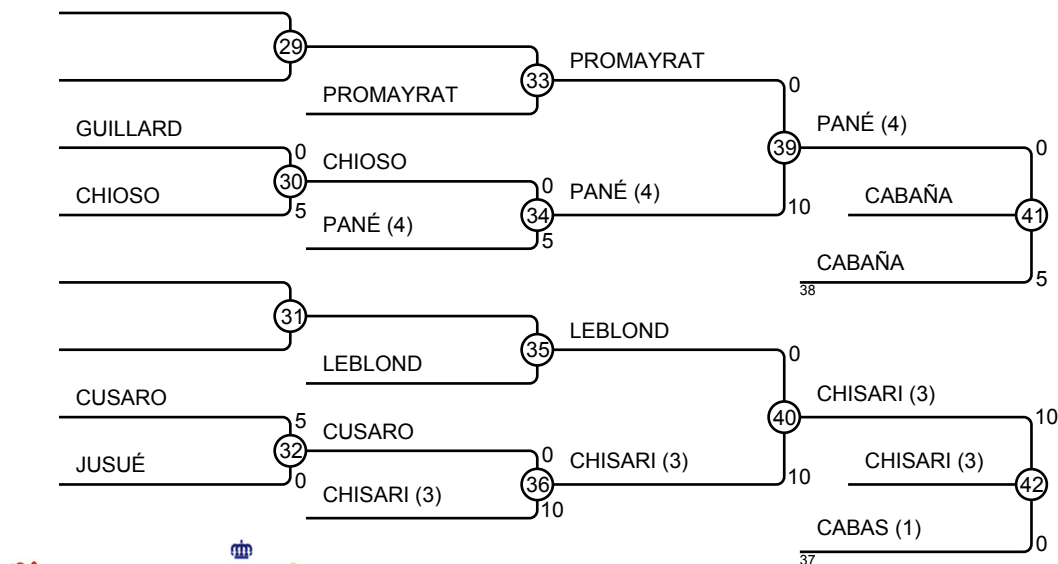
29
PROMAYRAT
33
PROMAYRAT
0
GUILLARD
0
CHIOSO
30
CHIOSO
5
0
PANÉ (4)
34
PANÉ (4)
5
39
PANÉ (4)
10
0
CABAÑA
41
CABAÑA
38
5
31
LEBLOND
35
LEBLOND
0
CUSARO
5
CUSARO
32
JUSUÉ
0
0
CHISARI (3)
36
CHISARI (3)
10
40
CHISARI (3)
10
10
CHISARI (3)
42
CABAS (1)
37
0